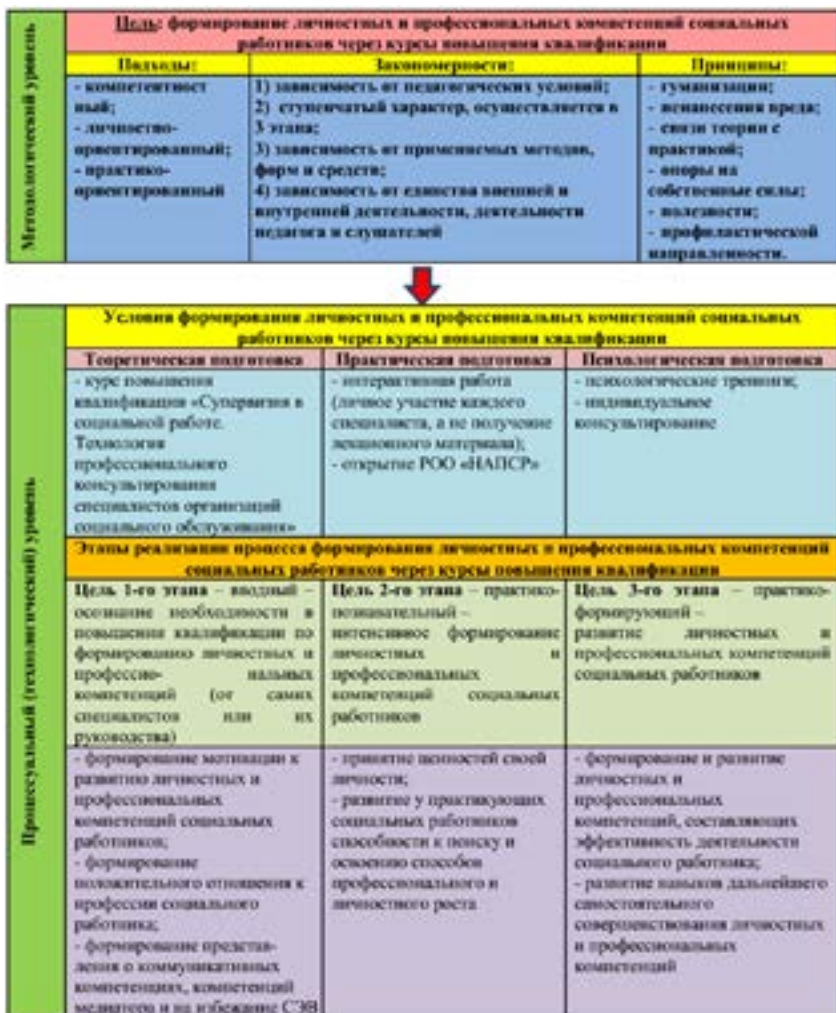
Методологический уровень

Цель: формирование личностных и профессиональных компетенций социальных работников через курсы повышения квалификации

| Подходы: | Закономерности: | Принципы: |
|---|---|---|
| - компетентностный; - личностно-ориентированный; - практико-ориентированный | 1) зависимость от педагогических условий; 2) ступенчатый характер, осуществляется в 3 этапа; 3) зависимость от применяемых методов, форм и средств; 4) зависимость от единства внешней и внутренней деятельности, деятельности педагога и слушателей | - гуманизации; - ненанесения вреда; - связи теории с практикой; - опоры на собственные силы; - полезности; - профилактической направленности. |

Процессуальный (технологический) уровень

Условия формирования личностных и профессиональных компетенций социальных работников через курсы повышения квалификации

| Теоретическая подготовка | Практическая подготовка | Психологическая подготовка |
|---|---|---|
| - курс повышения квалификации «Супервизия в социальной работе. Технология профессионального консультирования специалистов организаций социального обслуживания» | - интерактивная работа (личное участие каждого специалиста, а не получение лекционного материала); - открытие РОО «НАПСР» | - психологические тренинги; - индивидуальное консультирование |

Этапы реализации процесса формирования личностных и профессиональных компетенций социальных работников через курсы повышения квалификации

| Цель 1-го этапа – вводный – осознание необходимости в повышении квалификации по формированию личностных и профессиональных компетенций (от самих специалистов или их руководства) | Цель 2-го этапа – практико-познавательный – интенсивное формирование личностных и профессиональных компетенций социальных работников | Цель 3-го этапа – практико-формирующий – развитие личностных и профессиональных компетенций социальных работников |
|---|---|---|
| - формирование мотивации к развитию личностных и профессиональных компетенций социальных работников; - формирование положительного отношения к профессии социального работника; - формирование представления о коммуникативных компетенциях, компетенций медиатора и на избежание СЭВ | - принятие ценностей своей личности; - развитие у практикующих социальных работников способности к поиску и освоению способов профессионального и личностного роста | - формирование и развитие личностных и профессиональных компетенций, составляющих эффективность деятельности социального работника; - развитие навыков дальнейшего самостоятельного совершенствования личностных и профессиональных компетенций |